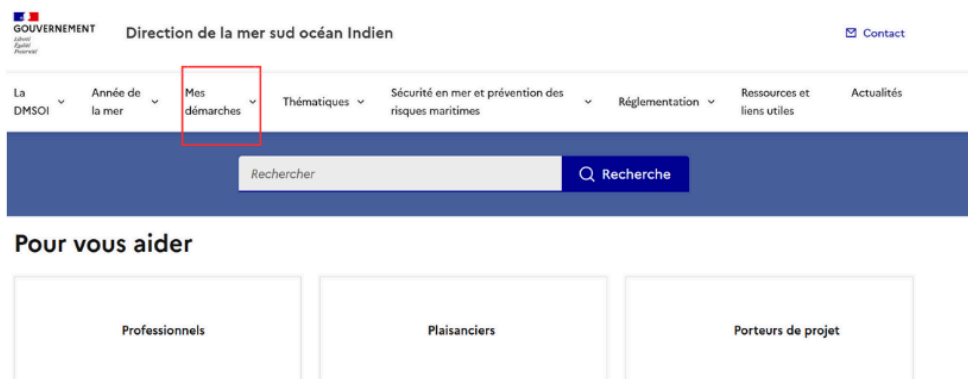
GOUVERNEMENT
Liberté
Égalité
Fraternité

Direction de la mer sud océan Indien

Contact

La DMSOI

Année de la mer

Mes démarches

Thématiques

Sécurité en mer et prévention des risques maritimes

Réglementation

Ressources et liens utiles

Actualités

Rechercher

Recherche

Pour vous aider

Professionnels

Plaisanciers

Porteurs de projet